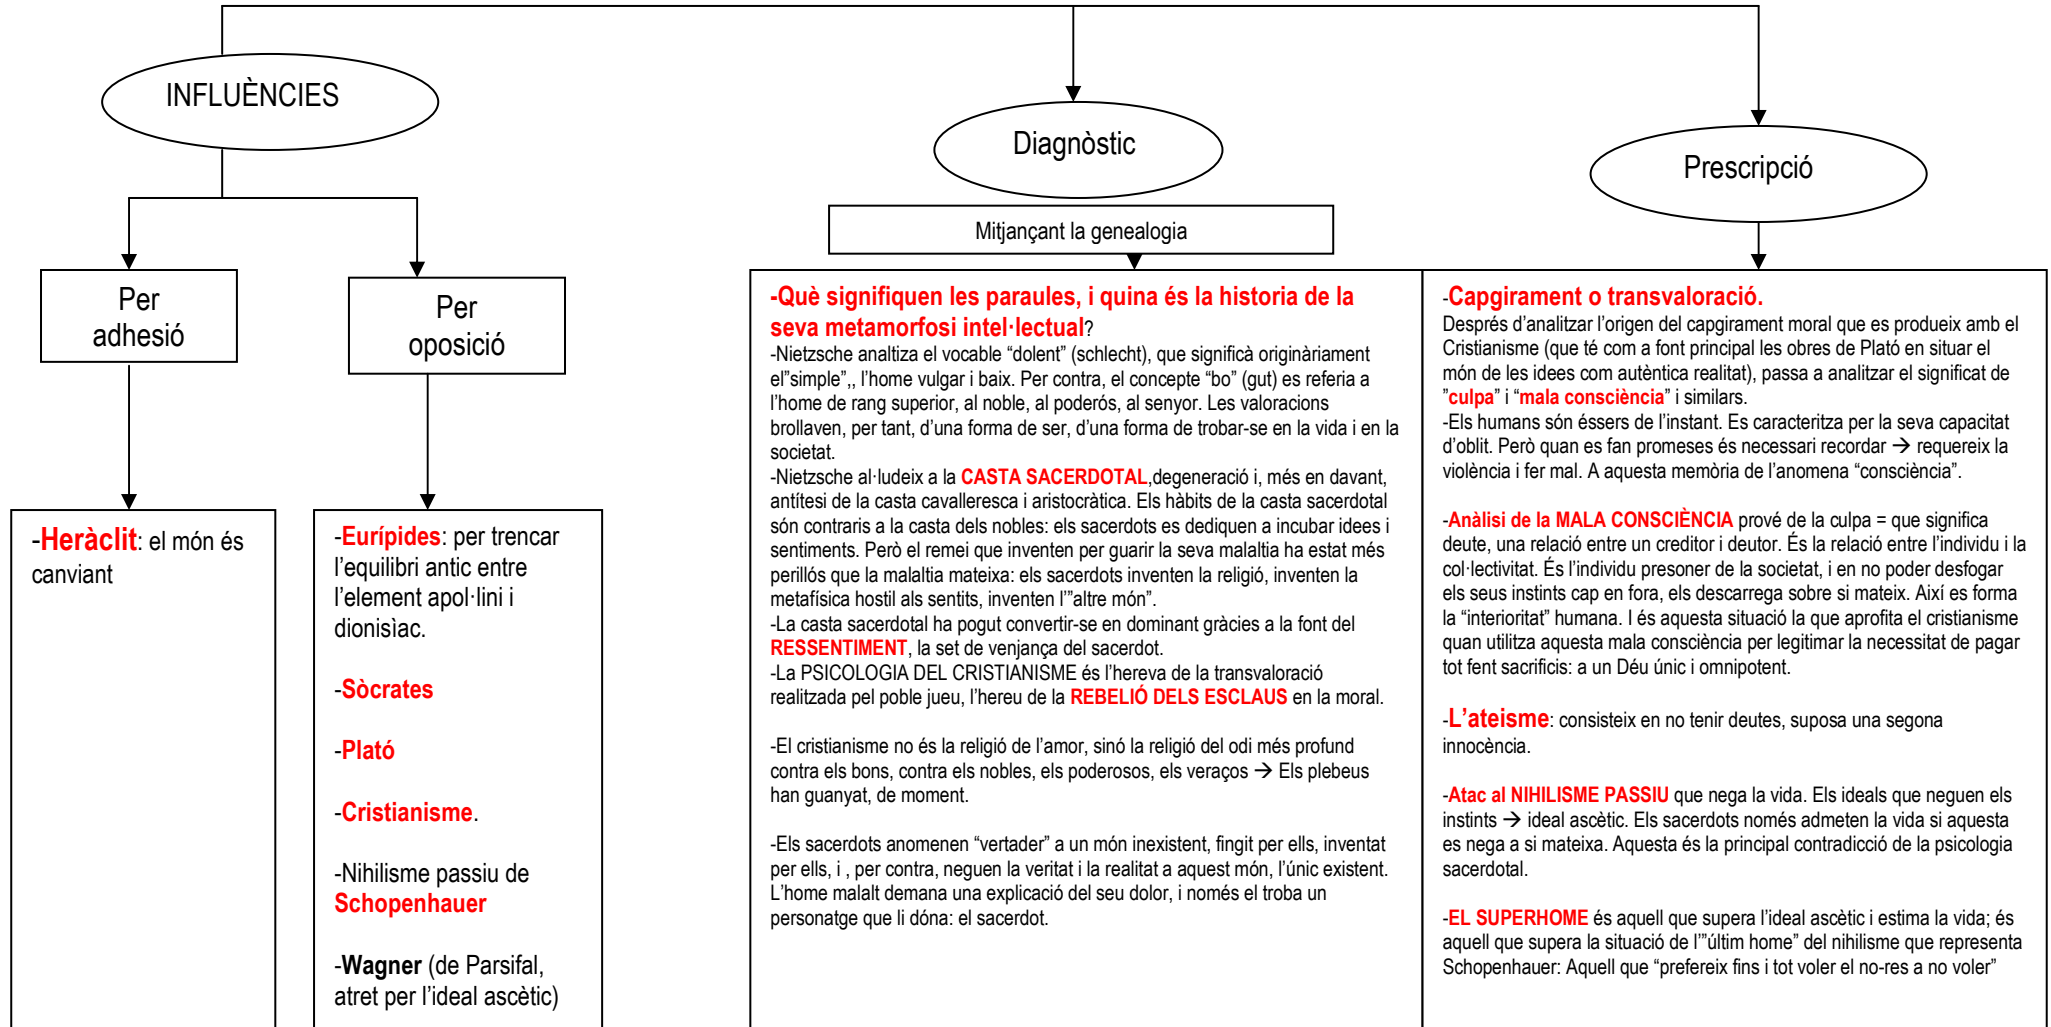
INFLUÈNCIES

Diagnòstic

Prescripció

Per adhesió

Per oposició

Mitjançant la genealogia

-Heràclit: el món és canviant

-Eurípides: per trencar l'equilibri antic entre l'element apol·lini i dionisìac.

-Sòcrates

-Plató

-Cristianisme.

-Nihilisme passiu de Schopenhauer

-Wagner (de Parsifal, atret per l'ideal ascètic)

-Què signifiquen les paraules, i quina és la historia de la seva metamorfosi intel·lectual?
-Nietzsche analitza el vocable "dolent" (schlecht), que significà originàriament el"simple",, l'home vulgar i baix. Per contra, el concepte "bo" (gut) es referia a l'home de rang superior, al noble, al poderós, al senyor. Les valoracions brollaven, per tant, d'una forma de ser, d'una forma de trobar-se en la vida i en la societat.
-Nietzsche al·ludeix a la CASTA SACERDOTAL,degeneració i, més en davant, antítesi de la casta cavalleresca i aristocràtica. Els hàbits de la casta sacerdotal són contraris a la casta dels nobles: els sacerdots es dediquen a incubar idees i sentiments. Però el remei que inventen per guarir la seva malaltia ha estat més perillós que la malaltia mateixa: els sacerdots inventen la religió, inventen la metafísica hostil als sentits, inventen l'"altre món".
-La casta sacerdotal ha pogut convertir-se en dominant gràcies a la font del RESSENTIMENT, la set de venjança del sacerdot.
-La PSICOLOGIA DEL CRISTIANISME és l'hereva de la transvaloració realitzada pel poble jueu, l'hereu de la REBELIÓ DELS ESCLAUS en la moral.

-El cristianisme no és la religió de l'amor, sinó la religió del odi més profund contra els bons, contra els nobles, els poderosos, els veraços → Els plebeus han guanyat, de moment.

-Els sacerdots anomenen "vertader" a un món inexistent, fingit per ells, inventat per ells, i , per contra, neguen la veritat i la realitat a aquest món, l'únic existent. L'home malalt demana una explicació del seu dolor, i només el troba un personatge que li dóna: el sacerdot.

-Capgirament o transvaloració.
Després d'analitzar l'origen del capgirament moral que es produeix amb el Cristianisme (que té com a font principal les obres de Plató en situar el món de les idees com autèntica realitat), passa a analitzar el significat de "culpa" i "mala consciència" i similars.
-Els humans són éssers de l'instant. Es caracteritza per la seva capacitat d'oblit. Però quan es fan promeses és necessari recordar → requereix la violència i fer mal. A aquesta memòria de l'anomena "consciència".

-Anàlisi de la MALA CONSCIÈNCIA prové de la culpa = que significa deute, una relació entre un creditor i deutor. És la relació entre l'individu i la col·lectivitat. És l'individu presoner de la societat, i en no poder desfogar els seus instints cap en fora, els descarrega sobre si mateix. Així es forma la "interioritat" humana. I és aquesta situació la que aprofita el cristianisme quan utilitza aquesta mala consciència per legitimar la necessitat de pagar tot fent sacrificis: a un Déu únic i omnipotent.

-L'ateisme: consisteix en no tenir deutes, suposa una segona innocència.

-Atac al NIHILISME PASSIU que nega la vida. Els ideals que neguen els instints → ideal ascètic. Els sacerdots només admeten la vida si aquesta es nega a si mateixa. Aquesta és la principal contradicció de la psicologia sacerdotal.

-EL SUPERHOME és aquell que supera l'ideal ascètic i estima la vida; és aquell que supera la situació de l'"últim home" del nihilisme que representa Schopenhauer: Aquell que "prefereix fins i tot voler el no-res a no voler"